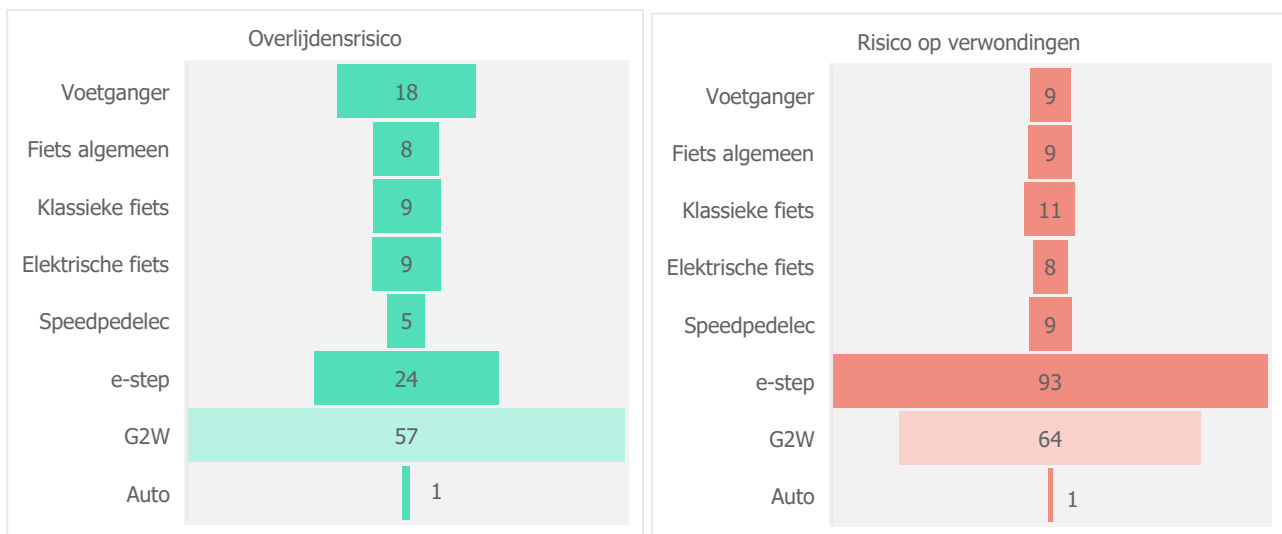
Overlijdensrisico

| | |
|---|---|
| Voetganger | 18 |
| Fiets algemeen | 8 |
| Klassieke fiets | 9 |
| Elektrische fiets | 9 |
| Speedpedelec | 5 |
| e-step | 24 |
| G2W | 57 |
| Auto | 1 |

Risico op verwondingen

| | |
|---|---|
| Voetganger | 9 |
| Fiets algemeen | 9 |
| Klassieke fiets | 11 |
| Elektrische fiets | 8 |
| Speedpedelec | 9 |
| e-step | 93 |
| G2W | 64 |
| Auto | 1 |